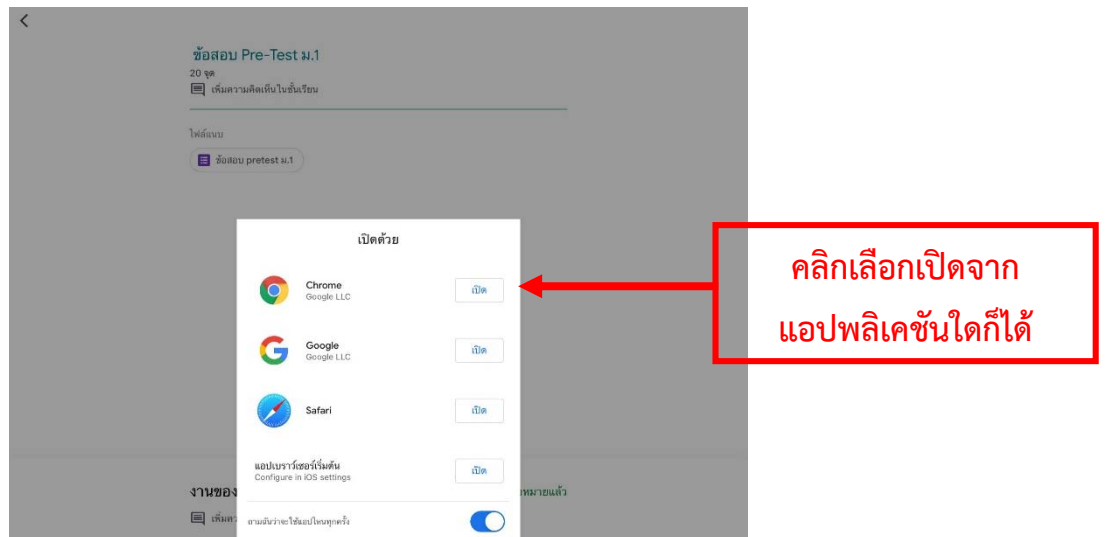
ข้อสอบ Pre-Test ม.1
20 จุด
เพิ่มความคิดเห็นในชั้นเรียน

ไฟล์แนบ
ข้อสอบ pretest ม.1

เปิดด้วย

Chrome
Google LLC
เปิด

Google
Google LLC
เปิด

Safari
เปิด

แอปเบราว์เซอร์เริ่มต้น
Configure in iOS settings
เปิด

ถามฉันว่าจะใช้แอปไหนทุกครั้ง

งานของ
เพิ่มคว
มอบหมายแล้ว

คลิกเลือกเปิดจาก แอปพลิเคชันใดก็ได้